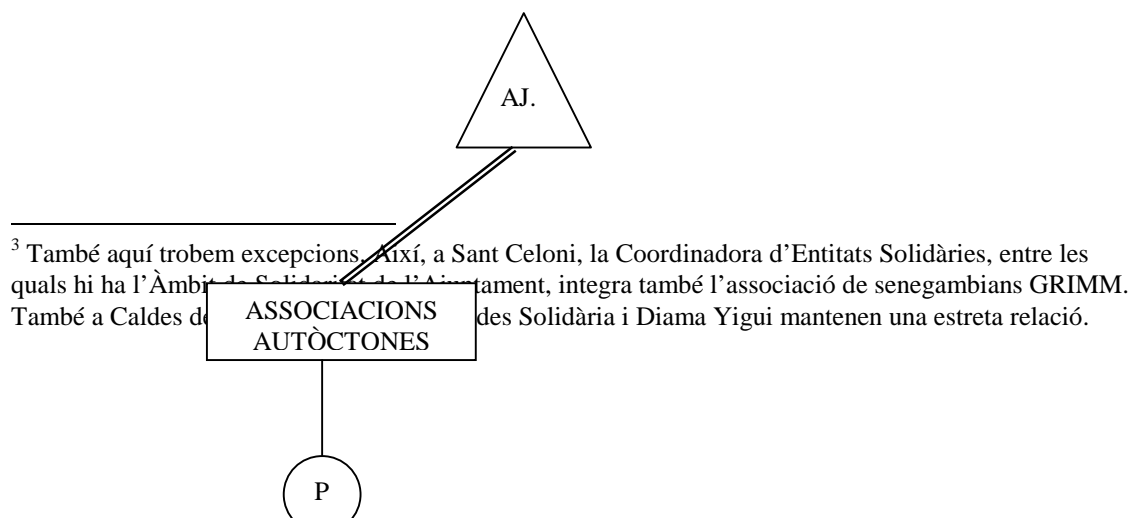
AJ.

ASSOCIACIONS AUTÒCTONES

P

$^3$ També aquí trobem excepcions. Així, a Sant Celoni, la Coordinadora d'Entitats Solidàries, entre les quals hi ha l'Àmbit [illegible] l'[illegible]tament, integra també l'associació de senegambians GRIMM. També a Caldes d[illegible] des Solidària i Diama Yigui mantenen una estreta relació.